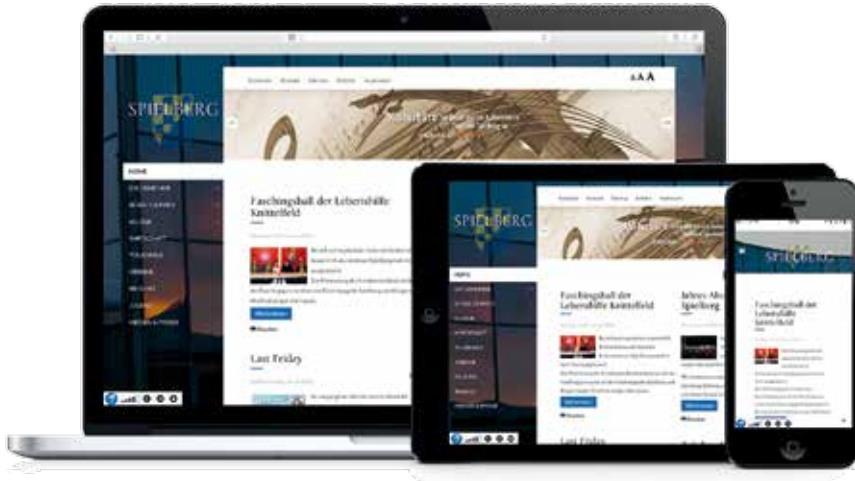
SPIELBERG

HOME

A A A

Faschingsball der Lebenshilfe Knittelfeld

Last Friday

SPIELBERG

Faschingsball der Lebenshilfe Knittelfeld

Jahres Ab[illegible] Spielberg

Last Friday

SPIELBERG

Faschingsball der Lebenshilfe Knittelfeld